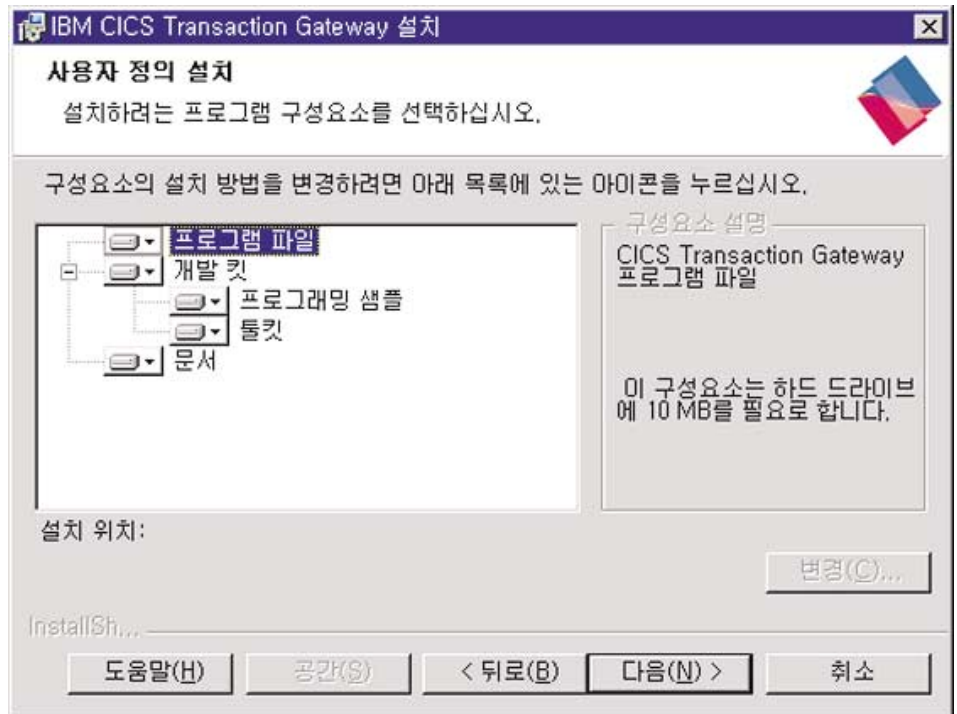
IBM CICS Transaction Gateway 설치

사용자 정의 설치

설치하려는 프로그램 구성요소를 선택하십시오.

구성요소의 설치 방법을 변경하려면 아래 목록에 있는 아이콘을 누르십시오.

프로그램 파일
개발 킷
프로그래밍 샘플
툴킷
문서

구성요소 설명

CICS Transaction Gateway 프로그램 파일

이 구성요소는 하드 드라이브에 10 MB를 필요로 합니다.

설치 위치:

변경(C)...

InstallSh...

도움말(H)
공간(S)
< 뒤로(B)
다음(N) >
취소